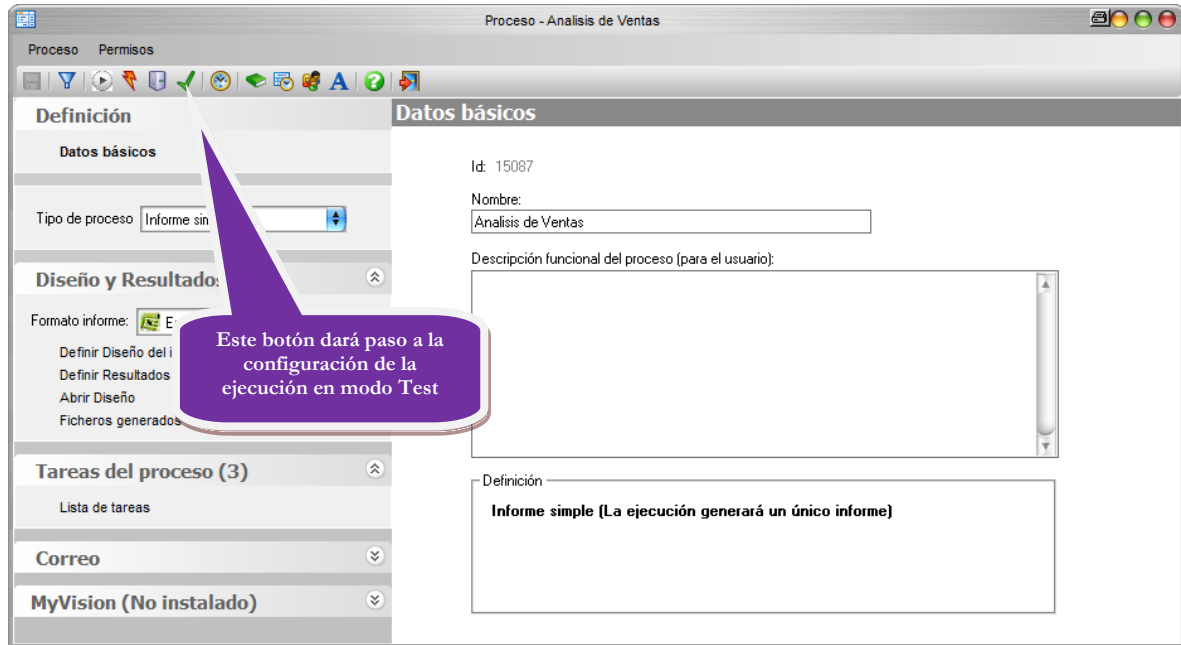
Proceso - Analisis de Ventas

Proceso Permisos

Definición

Datos básicos

Tipo de proceso Informe sin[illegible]

Diseño y Resultados

Formato informe: E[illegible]

Definir Diseño del i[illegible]
Definir Resultados
Abrir Diseño
Ficheros generados

Tareas del proceso (3)

Lista de tareas

Correo

MyVision (No instalado)

Datos básicos

Id: 15087

Nombre:
Analisis de Ventas

Descripción funcional del proceso (para el usuario):

Definición
Informe simple (La ejecución generará un único informe)

Este botón dará paso a la configuración de la ejecución en modo Test